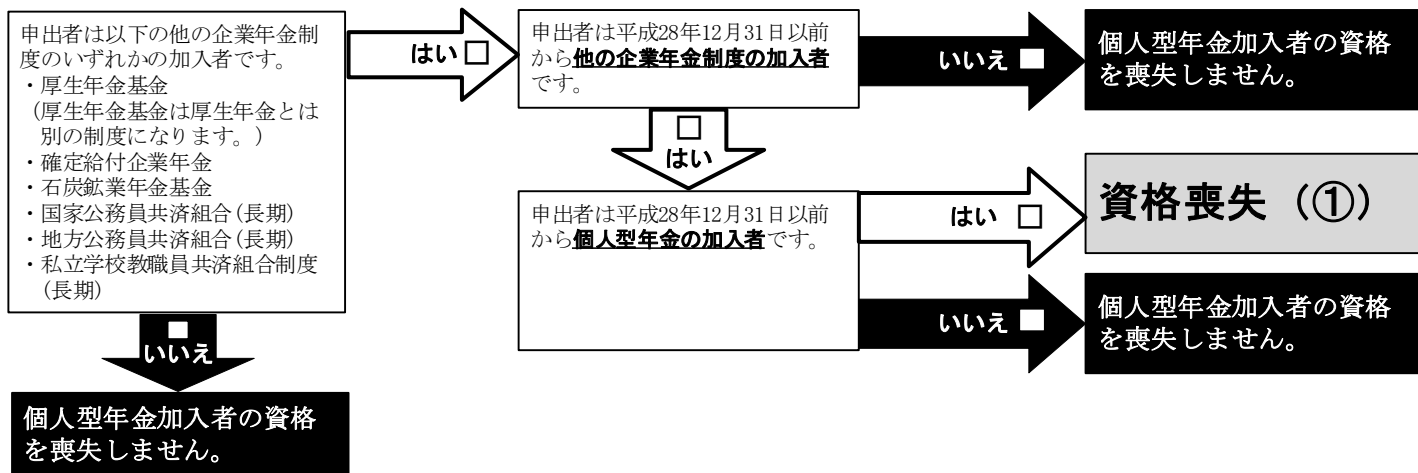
申出者は以下の他の企業年金制度のいずれかの加入者です。
・厚生年金基金
（厚生年金基金は厚生年金とは別の制度になります。）
・確定給付企業年金
・石炭鉱業年金基金
・国家公務員共済組合(長期)
・地方公務員共済組合(長期)
・私立学校教職員共済組合制度(長期)

はい □

申出者は平成28年12月31日以前から他の企業年金制度の加入者です。

いいえ ■

個人型年金加入者の資格を喪失しません。

□
はい

申出者は平成28年12月31日以前から個人型年金の加入者です。

はい □

資格喪失（①）

いいえ ■

個人型年金加入者の資格を喪失しません。

■
いいえ

個人型年金加入者の資格を喪失しません。